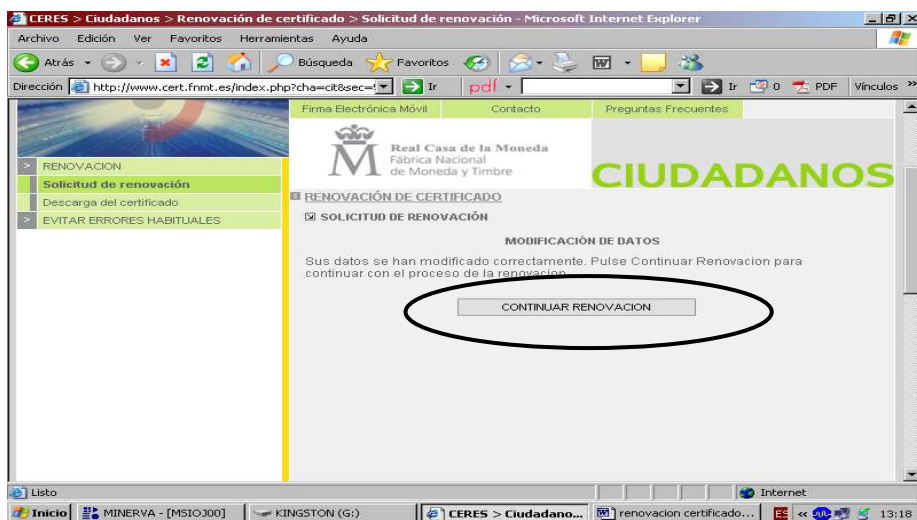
CERES > Ciudadanos > Renovación de certificado > Solicitud de renovación - Microsoft Internet Explorer

Archivo Edición Ver Favoritos Herramientas Ayuda

Atrás Búsqueda Favoritos

Dirección http://www.cert.fnmt.es/index.php?cha=cit&sec= Ir pdf Ir 0 PDF Vínculos

Firma Electrónica Móvil Contacto Preguntas Frecuentes

Real Casa de la Moneda
Fábrica Nacional
de Moneda y Timbre

CIUDADANOS

> RENOVACION
Solicitud de renovación
Descarga del certificado
> EVITAR ERRORES HABITUALES

RENOVACIÓN DE CERTIFICADO

SOLICITUD DE RENOVACIÓN

MODIFICACIÒN DE DATOS

Sus datos se han modificado correctamente. Pulse Continuar Renovacion para continuar con el proceso de la renovacion.

CONTINUAR RENOVACION

Listo Internet

Inicio MINERVA - [MSIOJ00] KINGSTON (G:) CERES > Ciudadano... renovacion certificado... ES 13:18